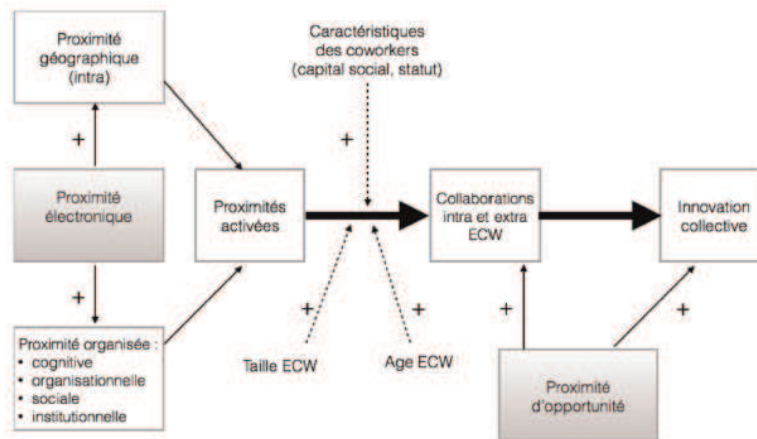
Proximité géographique (intra)

+

Proximité électronique

+

Proximité organisée :
• cognitive
• organisationnelle
• sociale
• institutionnelle

Proximités activées

Caractéristiques des coworkers (capital social, statut)

+

+

Taille ECW

+

Age ECW

Collaborations intra et extra ECW

+

Innovation collective

+

Proximité d'opportunité